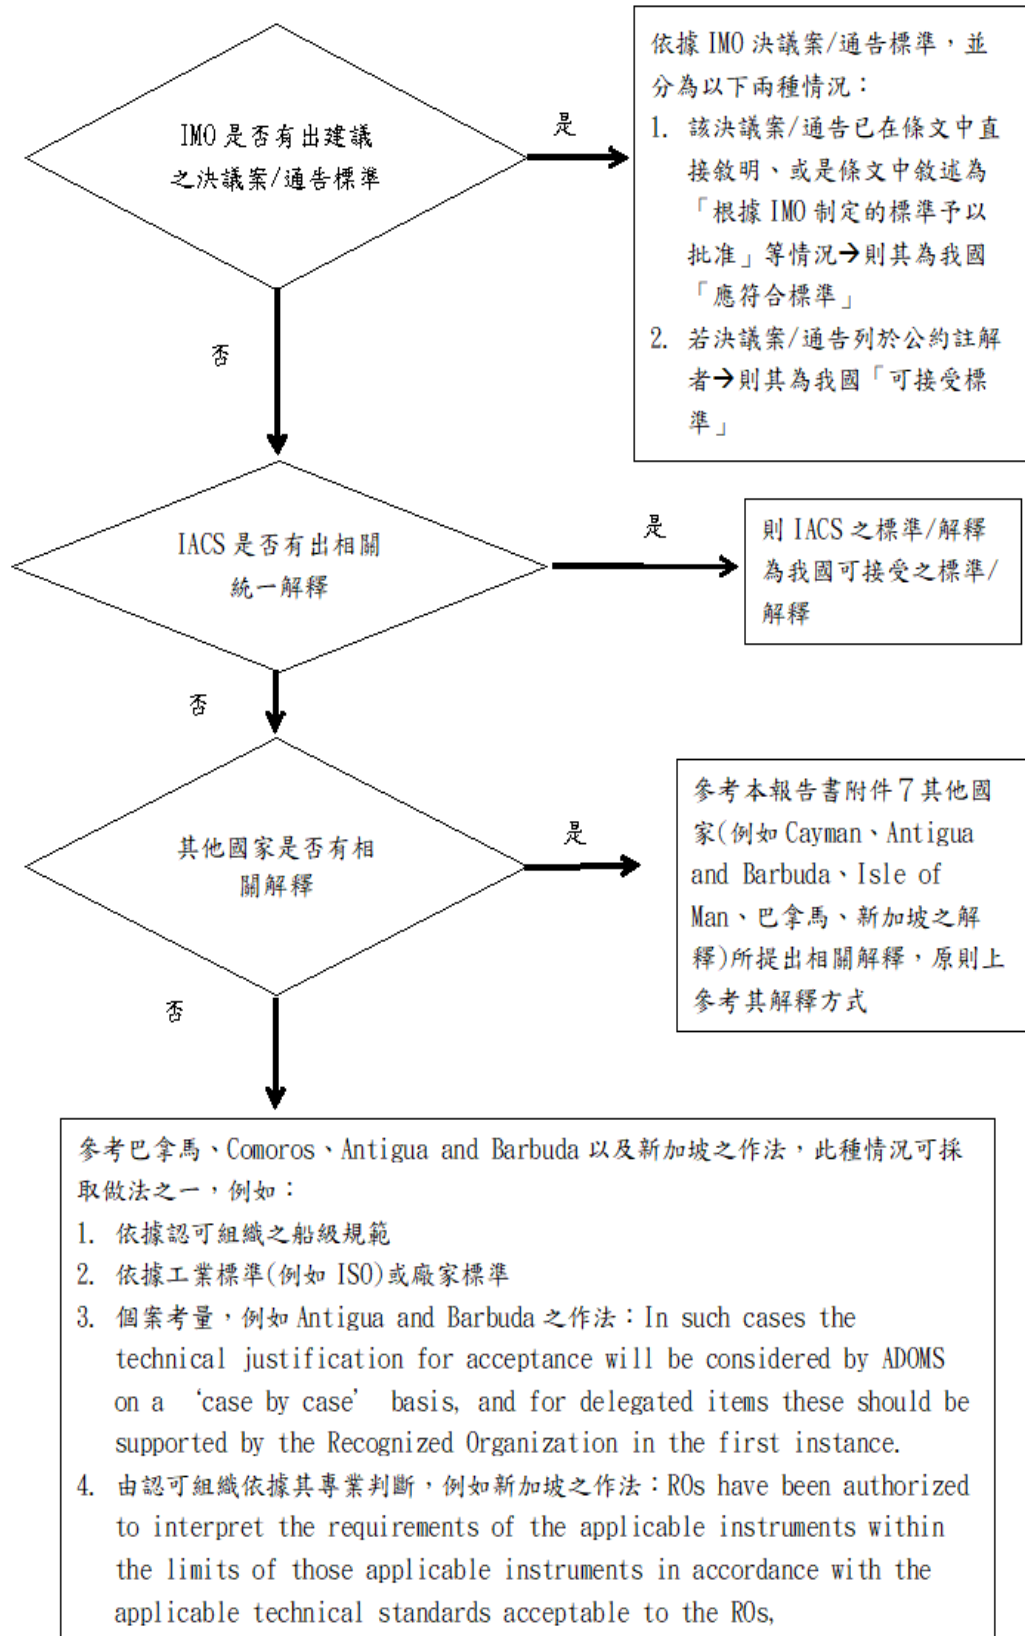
IMO是否有出建議之決議案/通告標準

是

依據IMO決議案/通告標準，並分為以下兩種情況：
1. 該決議案/通告已在條文中直接敘明、或是條文中敘述為「根據IMO制定的標準予以批准」等情況→則其為我國「應符合標準」
2. 若決議案/通告列於公約註解者→則其為我國「可接受標準」

否

IACS是否有出相關統一解釋

是

則IACS之標準/解釋為我國可接受之標準/解釋

否

其他國家是否有相關解釋

是

參考本報告書附件7其他國家(例如Cayman、Antigua and Barbuda、Isle of Man、巴拿馬、新加坡之解釋)所提出相關解釋，原則上參考其解釋方式

否

參考巴拿馬、Comoros、Antigua and Barbuda以及新加坡之作法，此種情況可採取做法之一，例如：
1. 依據認可組織之船級規範
2. 依據工業標準(例如ISO)或廠家標準
3. 個案考量，例如Antigua and Barbuda之作法：In such cases the technical justification for acceptance will be considered by ADOMS on a 'case by case' basis, and for delegated items these should be supported by the Recognized Organization in the first instance.
4. 由認可組織依據其專業判斷，例如新加坡之作法：ROs have been authorized to interpret the requirements of the applicable instruments within the limits of those applicable instruments in accordance with the applicable technical standards acceptable to the ROs,